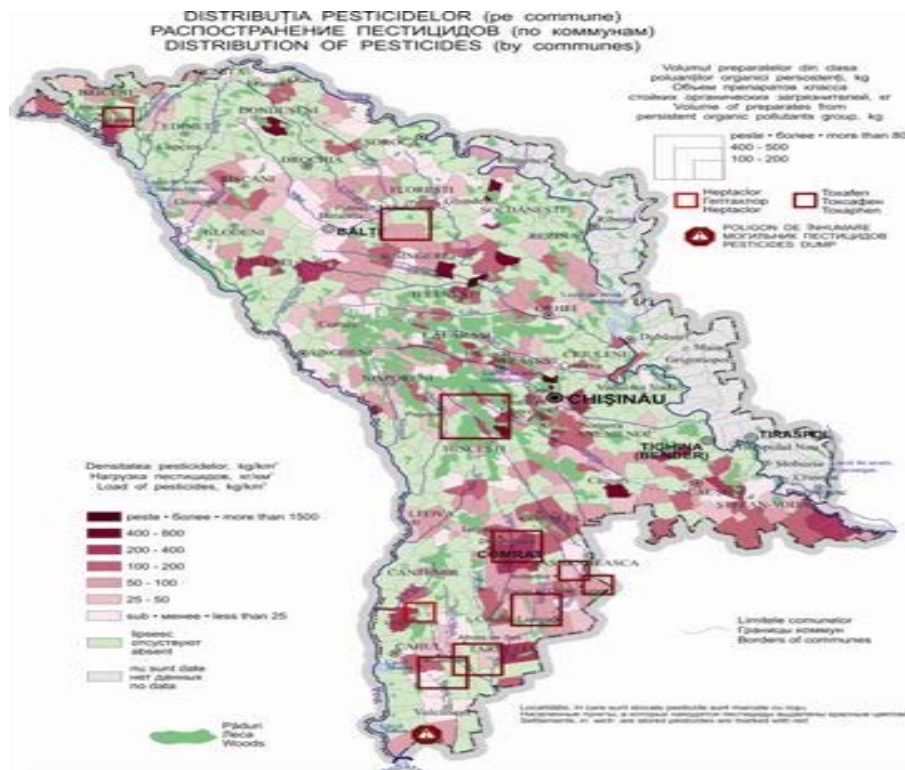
DISTRIBUȚIA PESTICIDELOR (pe commune)
РАСПОСТРАНЕНИЕ ПЕСТИЦИДОВ (по коммунам)
DISTRIBUTION OF PESTICIDES (by communes)

Volumul preparatelor din clasa poluanților organici persistenți, kg
Объем препаратов класса стойких органических загрязнителей, кг
Volume of preparates from persistent organic pollutants group, kg

peste • более • more than 80
400 - 500
100 - 200

Heptaclor
Гептахлор
Heptaclor

Toxafen
Токсафен
Toxaphen

POLIGON DE ÎNHUMARE
МОГИЛЬНИК ПЕСТИЦИДОВ
PESTICIDES DUMP

BRICENI
EDINEȚ
DONDUȘENI
DROCHIA
SOROCA
RÎȘCANI
FLOREȘTI
BĂLȚI
SÎNGEREI
FĂLEȘTI
GLODENI
REZINA
ȘOLDĂNEȘTI
TELENEȘTI
CĂLĂRAȘI
UNGHENI
CRIULENI
NISPORENI
CHIȘINĂU
HÎNCEȘTI
TIGHINA (BENDER)
TIRASPOL
LEOVA
COMRAT
BASARABEASCA
CANTEMIR
CAHUL
TARACLIA

Densitatea pesticidelor, kg/km²
Нагрузка пестицидов, кг/км²
Load of pesticides, kg/km²

peste • более • more than 1500
400 - 600
200 - 400
100 - 200
50 - 100
25 - 50
sub • менее • less than 25
lipsesc
отсутствуют
absent
nu sunt date
нет данных
no data

Păduri
Леса
Woods

Limitele comunelor
Границы коммун
Borders of communes

Localitățile, în care sunt stocate pesticide sunt marcate cu roșu
Населенные пункты, в которых находятся склады пестицидов выделены красным цветом
Settlements, in which are stored pesticides are marked with red